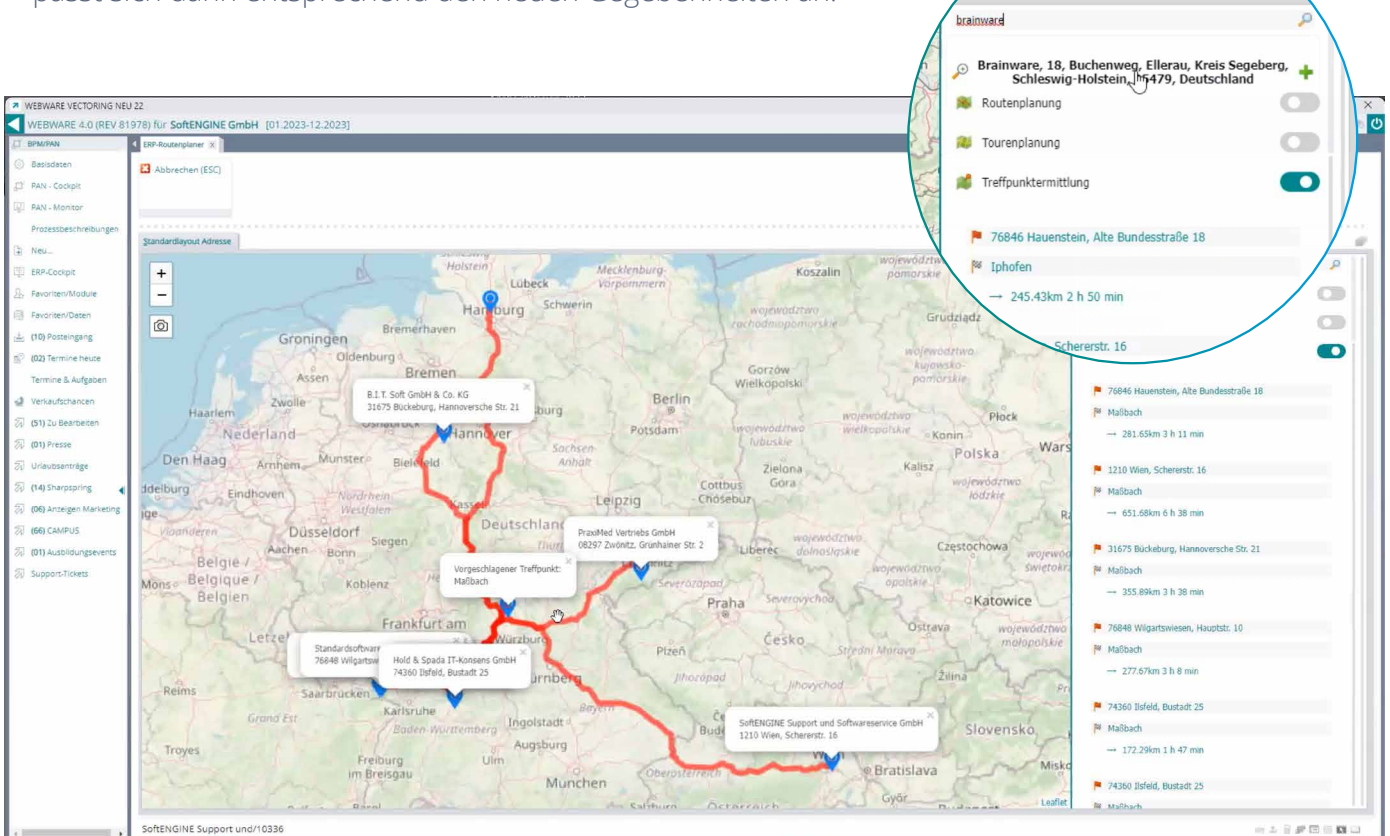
passt sich dann entsprechend den neuen Gegebenheiten an.

brainware

Brainware, 18, Buchenweg, Ellerau, Kreis Segeberg, Schleswig-Holstein, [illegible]5479, Deutschland

Routenplanung

Tourenplanung

Treffpunktermittlung

76846 Hauenstein, Alte Bundesstraße 18

Iphofen

→ 245.43km 2 h 50 min

WEBWARE VECTORING NEU 22

WEBWARE 4.0 (REV 81978) für SoftENGINE GmbH [01.2023-12.2023]

BPM/PAN

Basisdaten

PAN - Cockpit

PAN - Monitor

Prozessbeschreibungen

Neu...

ERP-Cockpit

Favoriten/Module

Favoriten/Daten

(10) Posteingang

(02) Termine heute

Termine & Aufgaben

Verkaufschancen

(51) Zu Bearbeiten

(01) Presse

Urlaubsanträge

(14) Sharpspring

(06) Anzeigen Marketing

(66) CAMPUS

(01) Ausbildungsevents

Support-Tickets

ERP-Routenplaner

Abbrechen (ESC)

Standardlayout Adresse

B.I.T. Soft GmbH & Co. KG
31675 Bückeburg, Hannoversche Str. 21

PraxiMed Vertriebs GmbH
08297 Zwönitz, Grünhainer Str. 2

Vorgeschlagener Treffpunkt:
Maßbach

Standardsoftware
76848 Wilgarts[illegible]

Hold & Spada IT-Konsens GmbH
74360 Ilsfeld, Bustadt 25

SoftENGINE Support und Softwareservice GmbH
1210 Wien, Schererstr. 16

Lübeck, Schwerin, Hamburg, Bremerhaven, Groningen, Oldenburg, Bremen, Assen, Zwolle, Haarlem, Nederland, Den Haag, Arnhem, Munster, Bielefeld, Eindhoven, Düsseldorf, Aachen, Bonn, Siegen, Belgie / Belgique / Belgien, Mons, Koblenz, Frankfurt am, Letzeb, Saarbrücken, Reims, Karlsruhe, Grand Est, Baden-Württemberg, Ingolstadt, Augsburg, Ulm, Troyes, Freiburg im Breisgau, München, Salzburg, Österreich, Würzburg, Nürnberg, Bayern, Plzeň, Praha, Česko, Jihočeský, Jihomoravský, Brno, Zlín, Bratislava, Slovensko, Győr, Ostrava, Katowice, Częstochowa, Kalisz, Zielona Góra, Cottbus, Leipzig, Deutschland, Berlin, Potsdam, Koszalin, Grudziądz, Gorzów Wielkopolski, Poznań, Płock, Konin, Polska, Mecklenburg-Vorpommern, Kassel, Sachsen-Anhalt, Nordrhein-Westfalen, Thüringen, Liberec, Hannover, Osnabrück, Holstein

Schererstr. 16

76846 Hauenstein, Alte Bundesstraße 18
Maßbach
→ 281.65km 3 h 11 min

1210 Wien, Schererstr. 16
Maßbach
→ 651.68km 6 h 38 min

31675 Bückeburg, Hannoversche Str. 21
Maßbach
→ 355.89km 3 h 38 min

76848 Wilgartswiesen, Hauptstr. 10
Maßbach
→ 277.67km 3 h 8 min

74360 Ilsfeld, Bustadt 25
Maßbach
→ 172.29km 1 h 47 min

74360 Ilsfeld, Bustadt 25
Maßbach

Leaflet

SoftENGINE Support und/10336